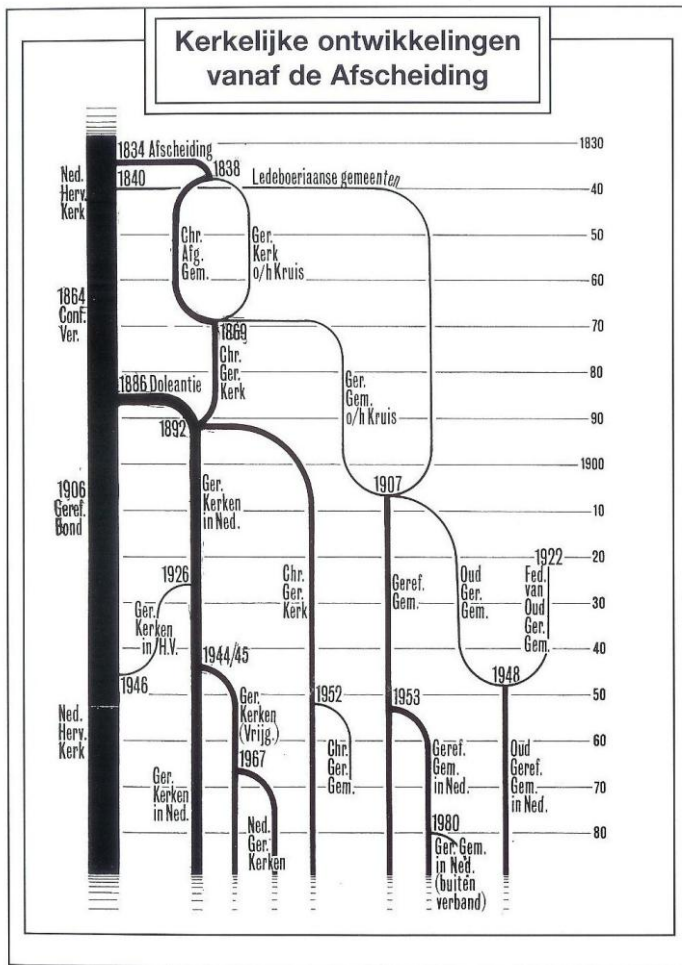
Kerkelijke ontwikkelingen vanaf de Afscheiding

1834 Afscheiding
1830
Ned. Herv. Kerk
1840
1838
Ledeboeriaanse gemeenten
40
Chr. Afg. Gem.
Ger. Kerk o/h Kruis
50
60
1864 Conf. Ver.
70
1869
Chr. Ger. Kerk
80
1886 Doleantie
Ger. Gem. o/h Kruis
90
1892
1900
1907
1906 Geref. Bond
Ger. Kerken in Ned.
10
1922
20
1926
Chr. Ger. Kerk
Geref. Gem.
Oud Ger. Gem.
Fed. van Oud Ger. Gem.
30
Ger. Kerken in H.V.
40
1944/45
1946
1948
50
1952
1953
Ned. Herv. Kerk
Ger. Kerken (Vrijg.)
60
1967
Chr. Ger. Gem.
Geref. Gem. in Ned.
Oud Geref. Gem. in Ned.
Ger. Kerken in Ned.
70
1980
80
Ned. Ger. Kerken
Ger. Gem. in Ned. (buiten verband)